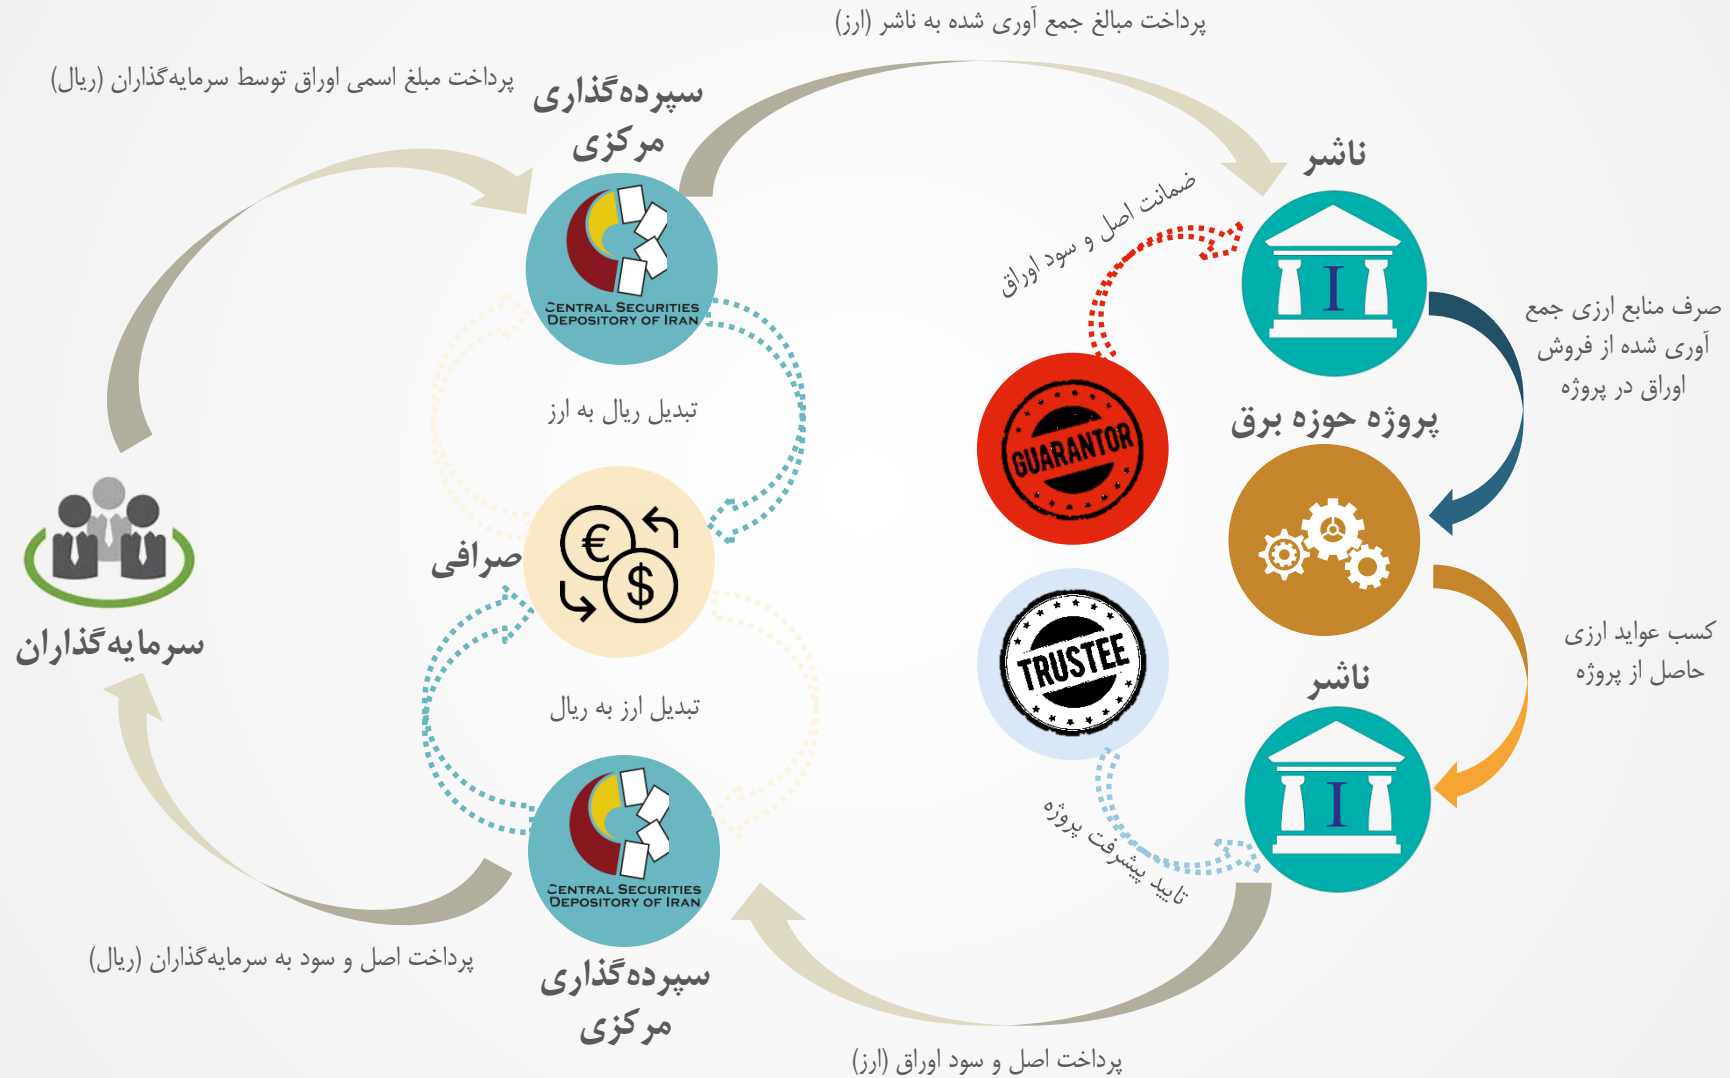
پرداخت مبالغ جمع آوری شده به ناشر (ارز)

پرداخت مبلغ اسمی اوراق توسط سرمایه‌گذاران (ریال)

سپرده‌گذاری مرکزی

CENTRAL SECURITIES DEPOSITORY OF IRAN

ناشر

ضمانت اصل و سود اوراق

صرف منابع ارزی جمع آوری شده از فروش اوراق در پروژه

تبدیل ریال به ارز

پروژه حوزه برق

GUARANTOR

صرافی

سرمایه‌گذاران

کسب عواید ارزی حاصل از پروژه

ناشر

TRUSTEE

تبدیل ارز به ریال

CENTRAL SECURITIES DEPOSITORY OF IRAN

تایید پیشرفت پروژه

پرداخت اصل و سود به سرمایه‌گذاران (ریال)

سپرده‌گذاری مرکزی

پرداخت اصل و سود اوراق (ارز)